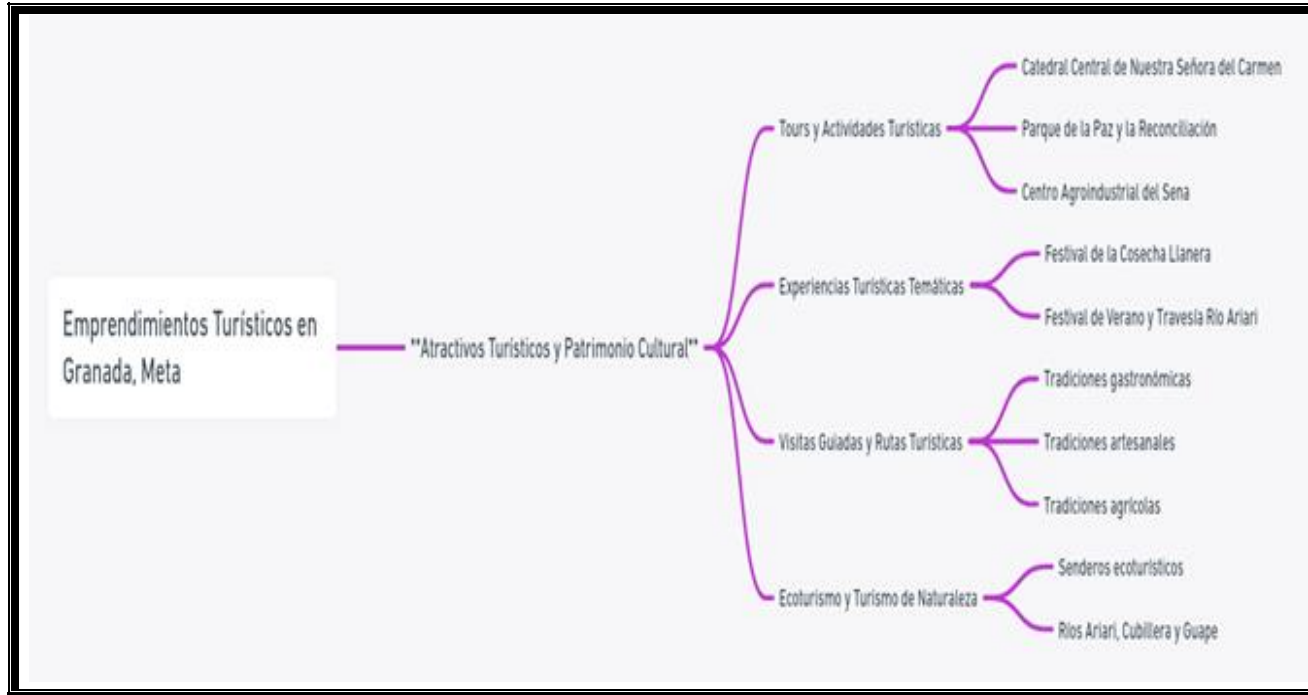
Emprendimientos Turísticos en Granada, Meta

**Atractivos Turísticos y Patrimonio Cultural**

Tours y Actividades Turísticas

Catedral Central de Nuestra Señora del Carmen

Parque de la Paz y la Reconciliación

Centro Agroindustrial del Sena

Experiencias Turísticas Temáticas

Festival de la Cosecha Llanera

Festival de Verano y Travesía Río Ariari

Visitas Guiadas y Rutas Turísticas

Tradiciones gastronómicas

Tradiciones artesanales

Tradiciones agrícolas

Ecoturismo y Turismo de Naturaleza

Senderos ecoturísticos

Ríos Ariari, Cubillera y Guape